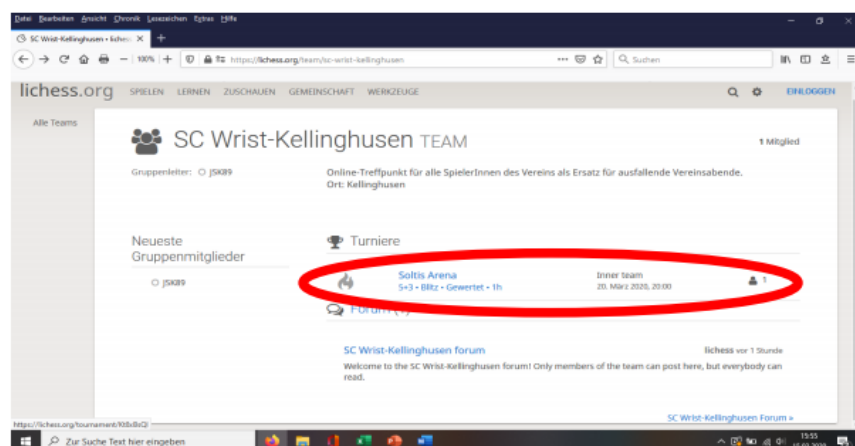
Datei Bearbeiten Ansicht Chronik Lesezeichen Extras Hilfe

SC Wrist-Kellinghusen • liches ×

100% https://lichess.org/team/sc-wrist-kellinghusen Suchen

lichess.org SPIELEN LERNEN ZUSCHAUEN GEMEINSCHAFT WERKZEUGE EINLOGGEN

Alle Teams

SC Wrist-Kellinghusen TEAM

1 Mitglied

Gruppenleiter: JSK89

Online-Treffpunkt für alle SpielerInnen des Vereins als Ersatz für ausfallende Vereinsabende.
Ort: Kellinghusen

Neueste Gruppenmitglieder

JSK89

Turniere

Soltis Arena
5+3 • Blitz • Gewertet • 1h

Inner team
20. März 2020, 20:00

1

Forum (1)

SC Wrist-Kellinghusen forum

lichess vor 1 Stunde

Welcome to the SC Wrist-Kellinghusen forum! Only members of the team can post here, but everybody can read.

SC Wrist-Kellinghusen Forum »

https://lichess.org/tournament/KtBxBsQl

Zur Suche Text hier eingeben

15:55